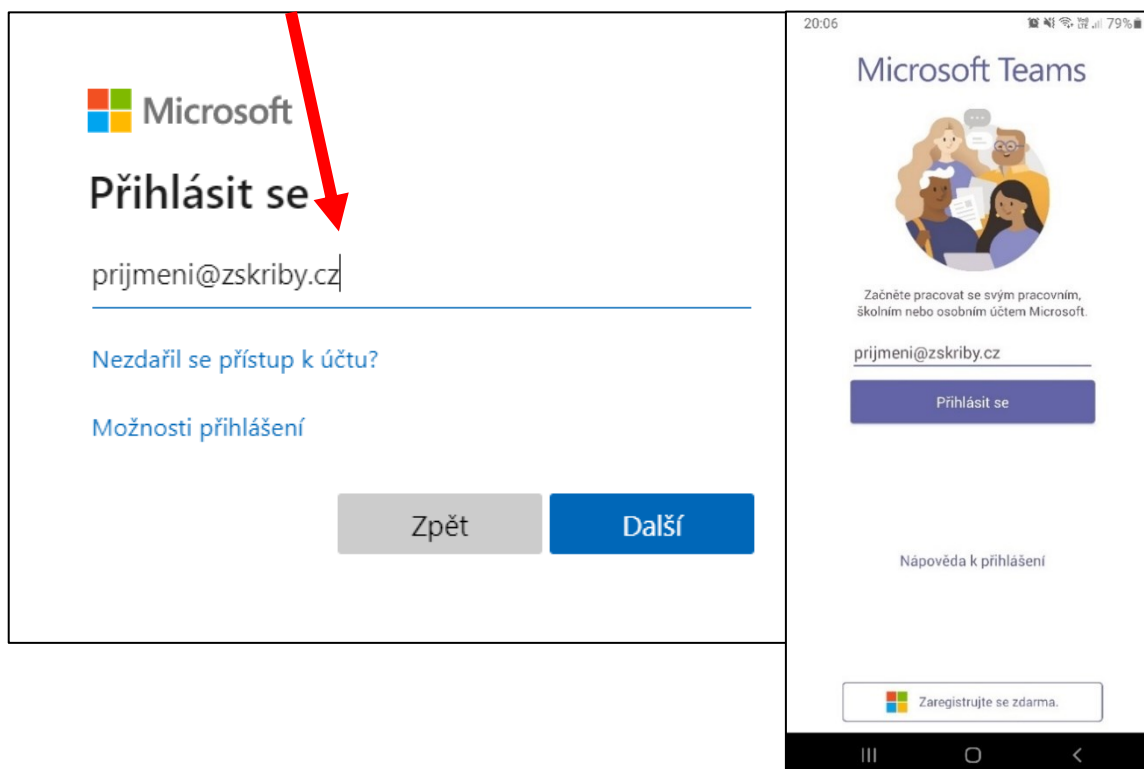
Microsoft

Přihlásit se

prijmeni@zskriby.cz

Nezdařil se přístup k účtu?

Možnosti přihlášení

Zpět

Další

20:06

79%

Microsoft Teams

Začněte pracovat se svým pracovním, školním nebo osobním účtem Microsoft.

prijmeni@zskriby.cz

Přihlásit se

Nápověda k přihlášení

Zaregistrujte se zdarma.